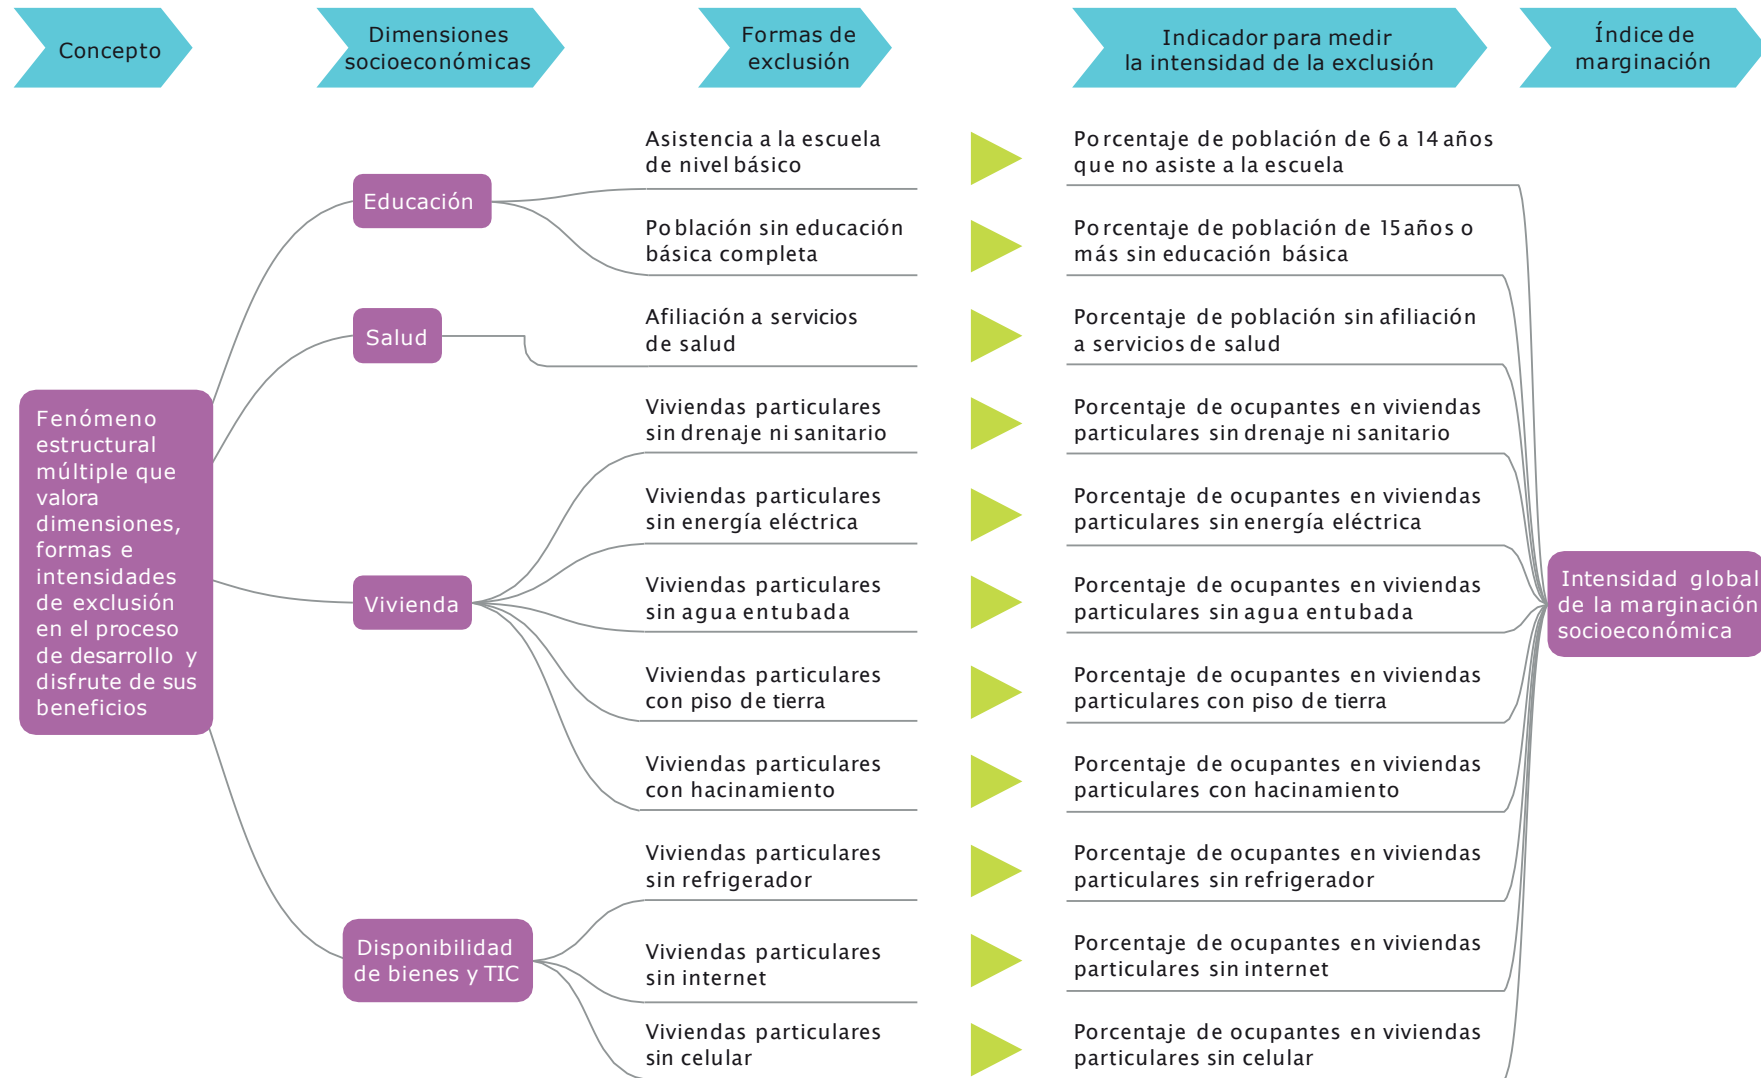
Concepto

Dimensiones socioeconómicas

Formas de exclusión

Indicador para medir la intensidad de la exclusión

Índice de marginación

Fenómeno estructural múltiple que valora dimensiones, formas e intensidades de exclusión en el proceso de desarrollo y disfrute de sus beneficios

Educación

Salud

Vivienda

Disponibilidad de bienes y TIC

Asistencia a la escuela de nivel básico

Porcentaje de población de 6 a 14 años que no asiste a la escuela

Población sin educación básica completa

Porcentaje de población de 15 años o más sin educación básica

Afiliación a servicios de salud

Porcentaje de población sin afiliación a servicios de salud

Viviendas particulares sin drenaje ni sanitario

Porcentaje de ocupantes en viviendas particulares sin drenaje ni sanitario

Viviendas particulares sin energía eléctrica

Porcentaje de ocupantes en viviendas particulares sin energía eléctrica

Viviendas particulares sin agua entubada

Porcentaje de ocupantes en viviendas particulares sin agua entubada

Viviendas particulares con piso de tierra

Porcentaje de ocupantes en viviendas particulares con piso de tierra

Viviendas particulares con hacinamiento

Porcentaje de ocupantes en viviendas particulares con hacinamiento

Viviendas particulares sin refrigerador

Porcentaje de ocupantes en viviendas particulares sin refrigerador

Viviendas particulares sin internet

Porcentaje de ocupantes en viviendas particulares sin internet

Viviendas particulares sin celular

Porcentaje de ocupantes en viviendas particulares sin celular

Intensidad global de la marginación socioeconómica